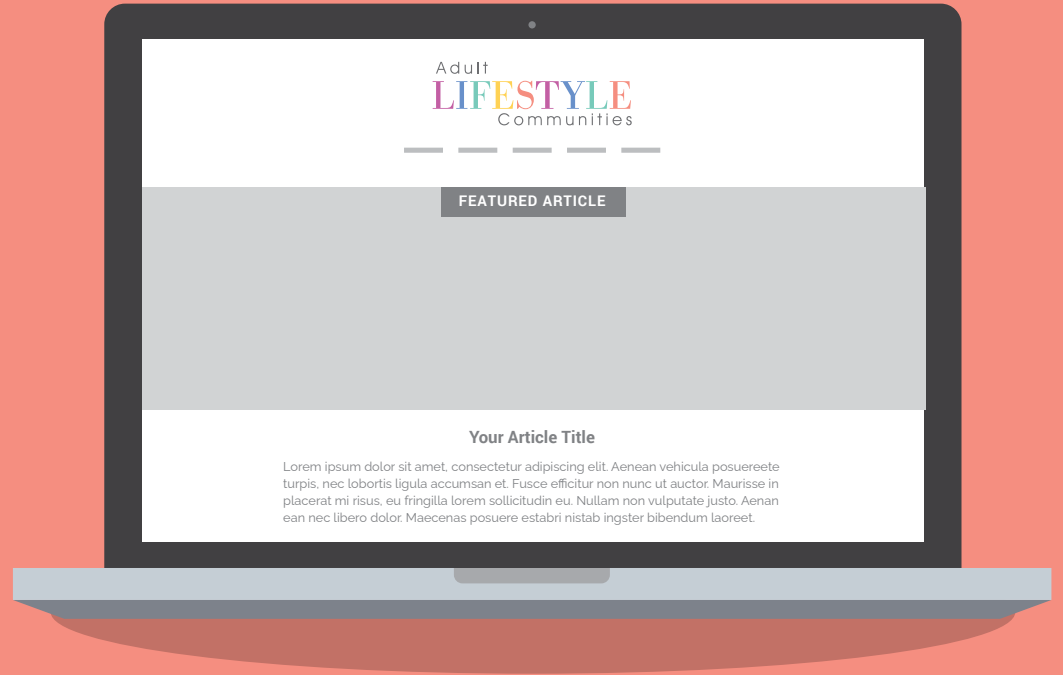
Adult
LIFESTYLE
Communities

FEATURED ARTICLE

Your Article Title

Lorem ipsum dolor sit amet, consectetur adipiscing elit. Aenean vehicula posuereete turpis, nec lobortis ligula accumsan et. Fusce efficitur non nunc ut auctor. Maurisse in placerat mi risus, eu fringilla lorem sollicitudin eu. Nullam non vulputate justo. Aenean ean nec libero dolor. Maecenas posuere estabri nistab ingster bibendum laoreet.